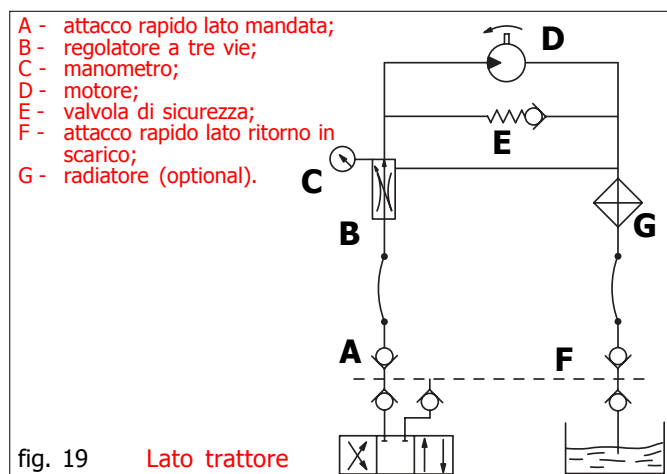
A - attacco rapido lato mandata;
B - regolatore a tre vie;
C - manometro;
D - motore;
E - valvola di sicurezza;
F - attacco rapido lato ritorno in scarico;
G - radiatore (optional).

D
E
C
B
G
A
F

fig. 19 Lato trattore